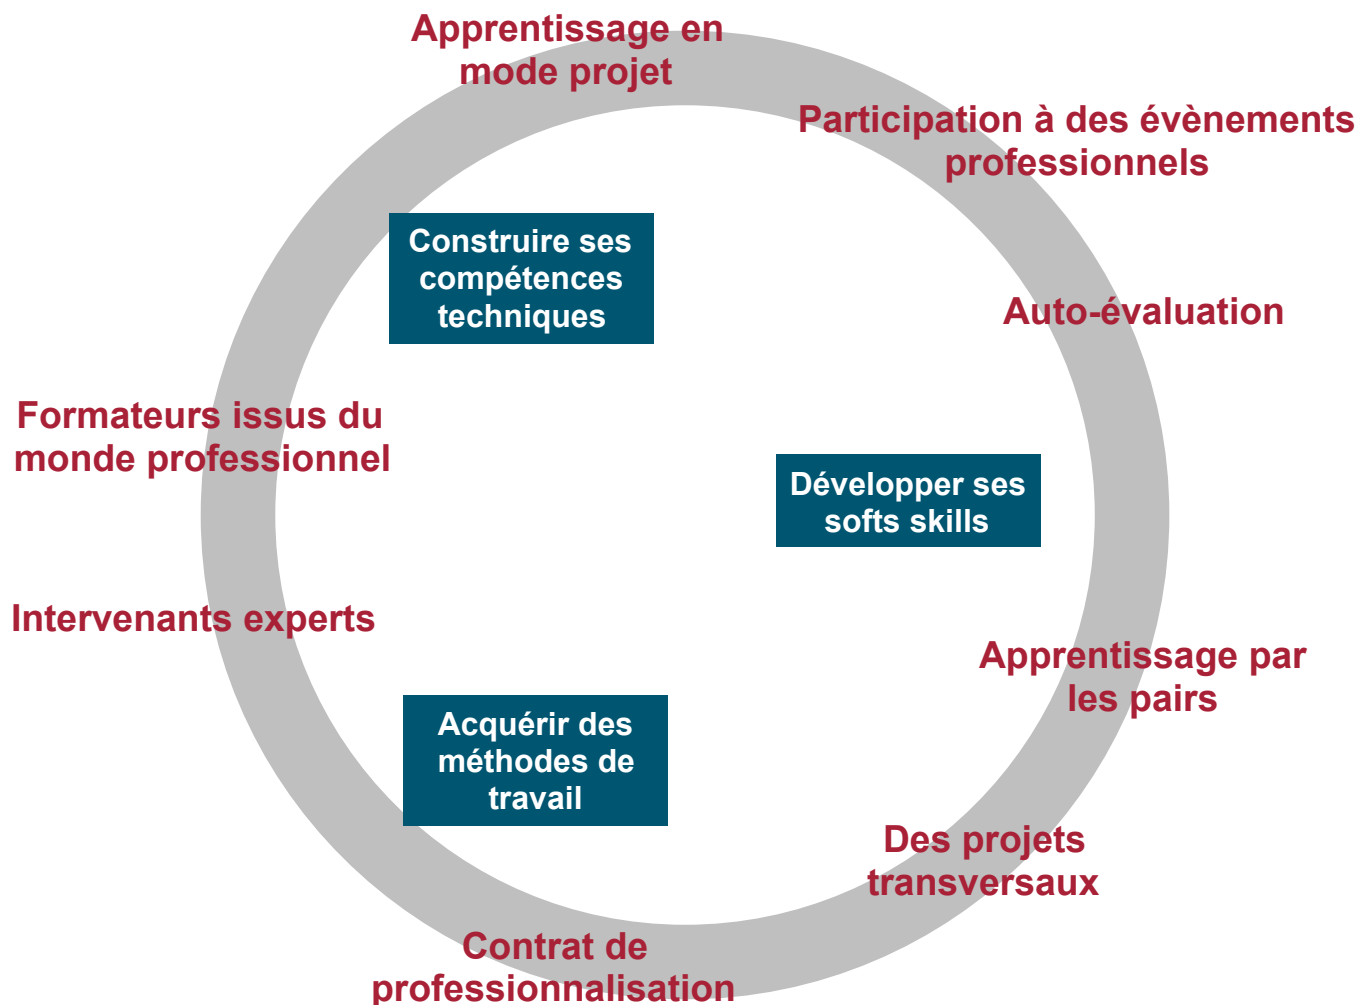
Apprentissage en mode projet

Participation à des évènements professionnels

Construire ses compétences techniques

Auto-évaluation

Formateurs issus du monde professionnel

Développer ses softs skills

Intervenants experts

Apprentissage par les pairs

Acquérir des méthodes de travail

Des projets transversaux

Contrat de professionnalisation